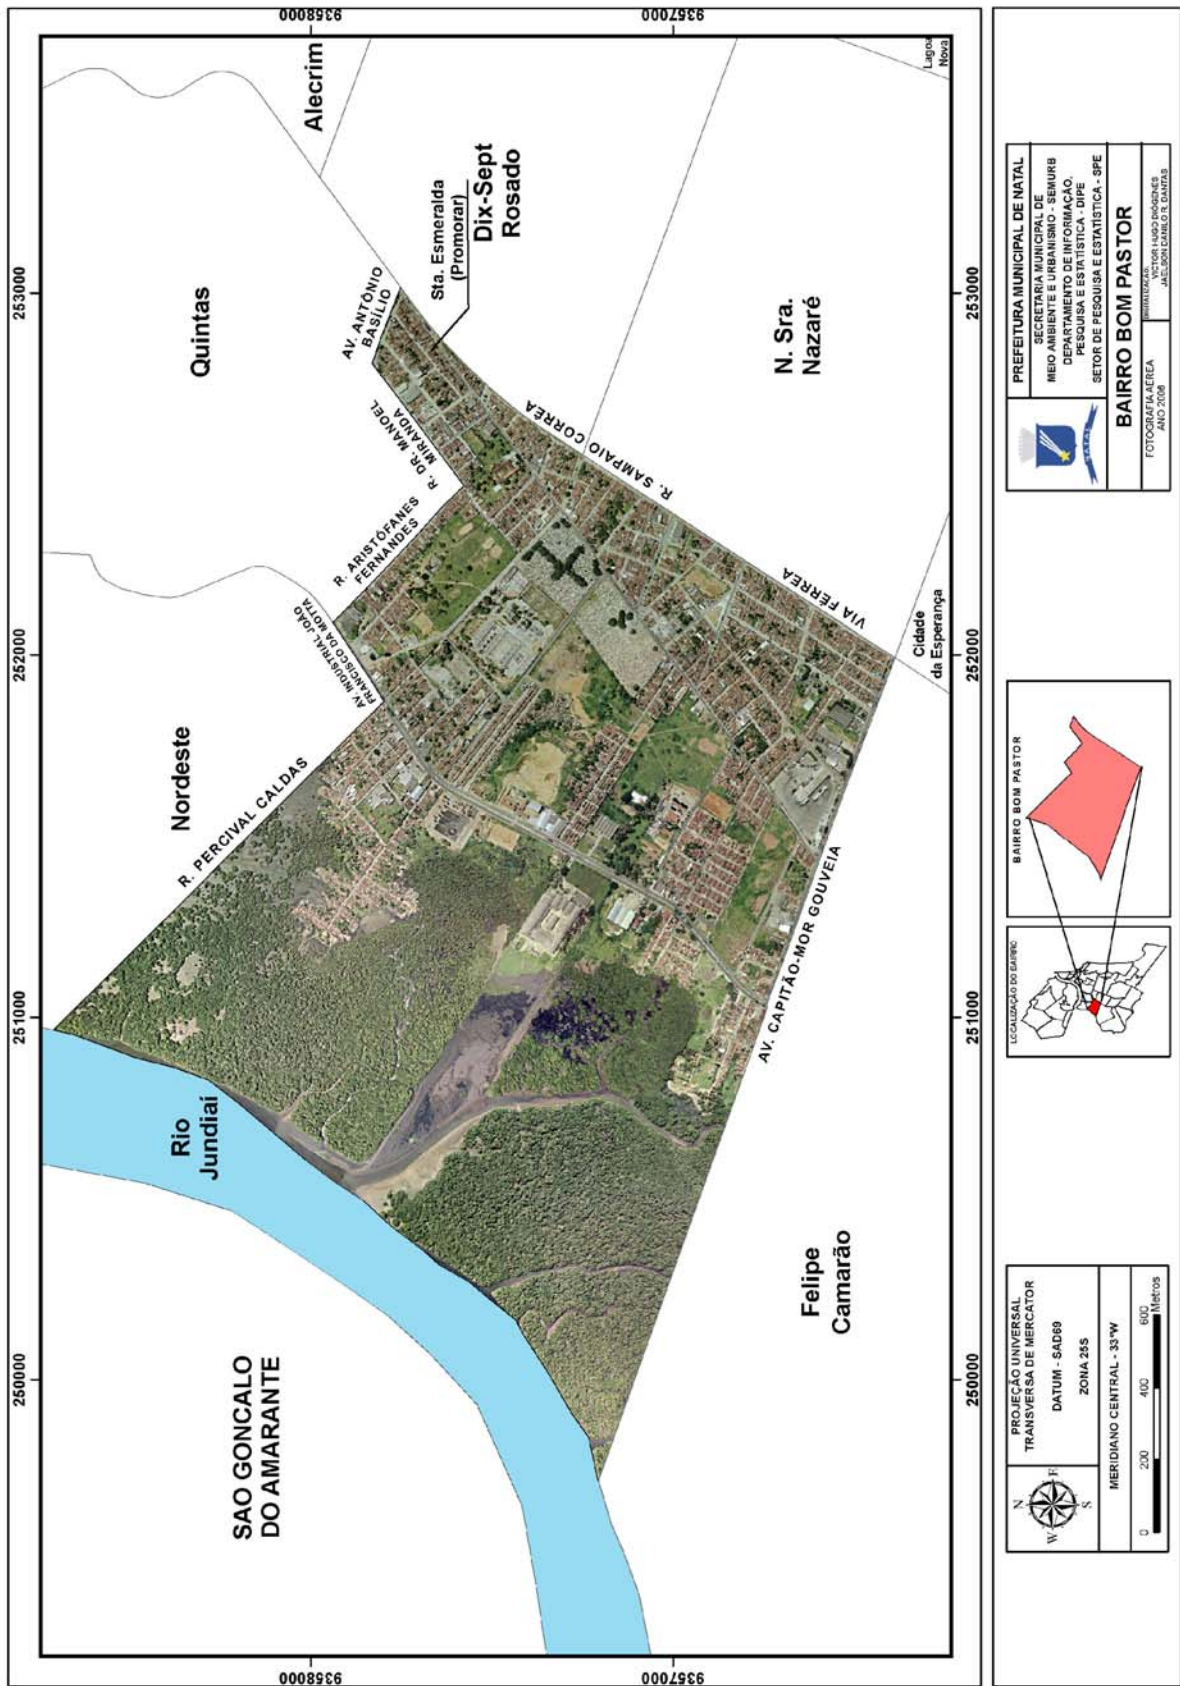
9358000
9357000
253000
252000
251000
250000

Alecrim
Lagoa Nova
Quintas
Sta. Esmeralda (Promorar)
Dix-Sept Rosado
AV. ANTÔNIO BASÍLIO
R. DR. MANOEL MIRANDA
N. Sra. Nazaré
R. SAMPAIO CORREA
R. ARISTÓFANES FERNANDES
AV. INDUSTRIAL JOÃO FRANCISCO DA MOTTA
VIA FÉRREA
Cidade da Esperança
Nordeste
R. PERCIVAL CALDAS
AV. CAPITÃO-MOR GOUVEIA
Rio Jundiaí
Felipe Camarão
SAO GONCALO DO AMARANTE

PREFEITURA MUNICIPAL DE NATAL
SECRETARIA MUNICIPAL DE MEIO AMBIENTE E URBANISMO - SEMURB
DEPARTAMENTO DE INFORMAÇÃO, PESQUISA E ESTATÍSTICA - DIPE
SETOR DE PESQUISA E ESTATÍSTICA - SPE
NATAL
BAIRRO BOM PASTOR
FOTOGRAFIA AÉREA ANO 2006
DIGITALIZAÇÃO: VICTOR HUGO DIÓGENES JAELSON CAMILO R. DANTAS

BAIRRO BOM PASTOR
LOCALIZAÇÃO DO BAIRRO

N
W E
S
PROJEÇÃO UNIVERSAL TRANSVERSA DE MERCATOR
DATUM - SAD69
ZONA 25S
MERIDIANO CENTRAL - 33°W
0 200 400 600 Metros